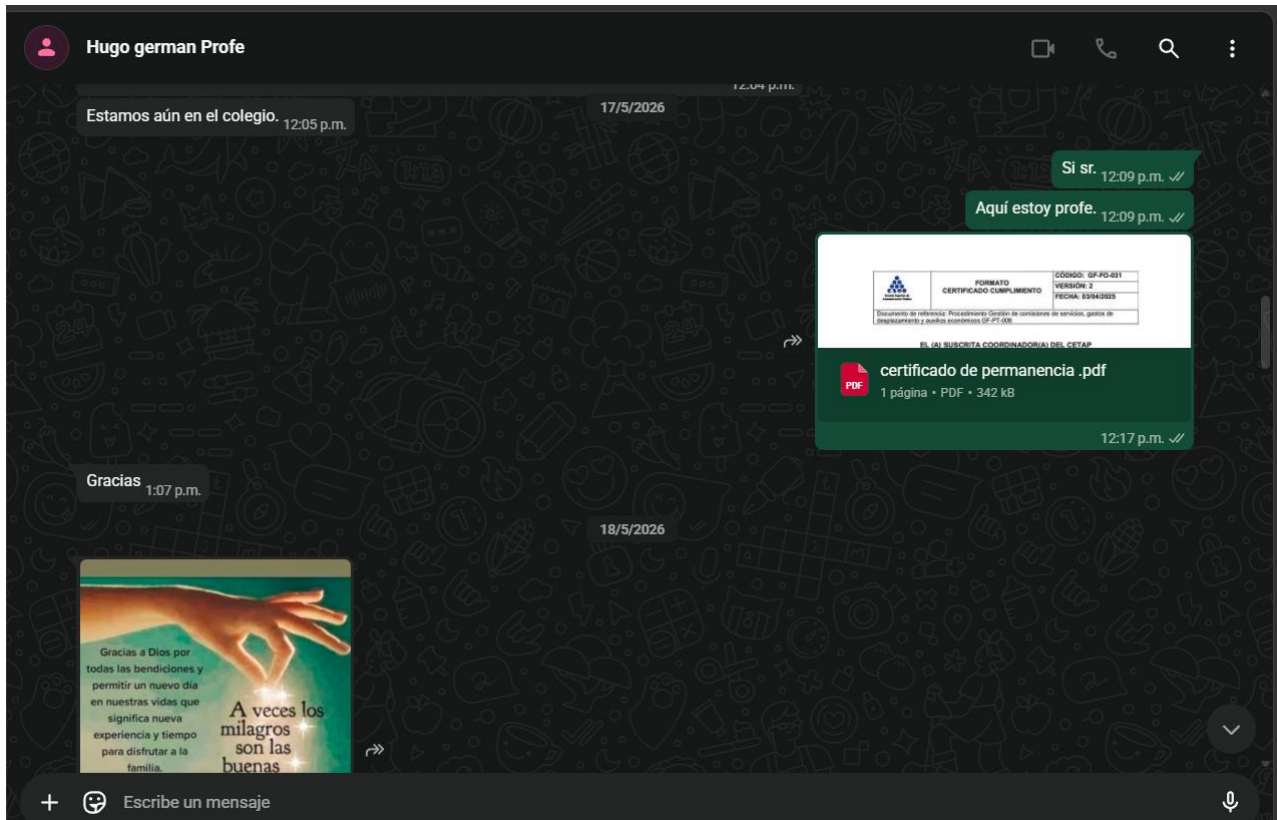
Hugo german Profe

12:04 p.m.

17/5/2026

Estamos aún en el colegio. 12:05 p.m.

Si sr. 12:09 p.m.

Aquí estoy profe. 12:09 p.m.

| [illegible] | FORMATO CERTIFICADO CUMPLIMIENTO | CÓDIGO: GF-FO-031 VERSIÓN: 2 FECHA: 03/04/2025 |
|---|---|---|

Documento de referencia: Procedimiento Gestión de comisiones de servicios, gastos de desplazamiento y auxilios económicos GF-PT-008

EL (A) SUSCRITA COORDINADOR(A) DEL CETAP

PDF certificado de permanencia .pdf
1 página • PDF • 342 kB

12:17 p.m.

Gracias 1:07 p.m.

18/5/2026

Gracias a Dios por todas las bendiciones y permitir un nuevo día en nuestras vidas que significa nueva experiencia y tiempo para disfrutar a la familia.

A veces los milagros son las buenas

Escribe un mensaje